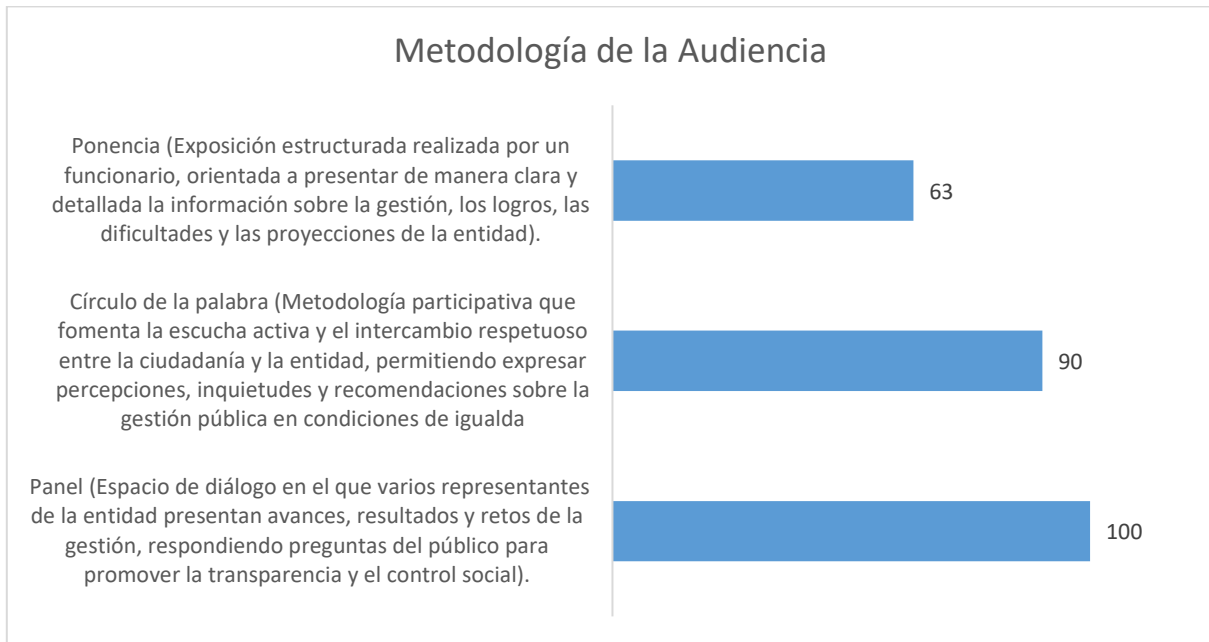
Metodología de la Audiencia

Ponencia (Exposición estructurada realizada por un funcionario, orientada a presentar de manera clara y detallada la información sobre la gestión, los logros, las dificultades y las proyecciones de la entidad).

63

Círculo de la palabra (Metodología participativa que fomenta la escucha activa y el intercambio respetuoso entre la ciudadanía y la entidad, permitiendo expresar percepciones, inquietudes y recomendaciones sobre la gestión pública en condiciones de igualda

90

Panel (Espacio de diálogo en el que varios representantes de la entidad presentan avances, resultados y retos de la gestión, respondiendo preguntas del público para promover la transparencia y el control social).

100